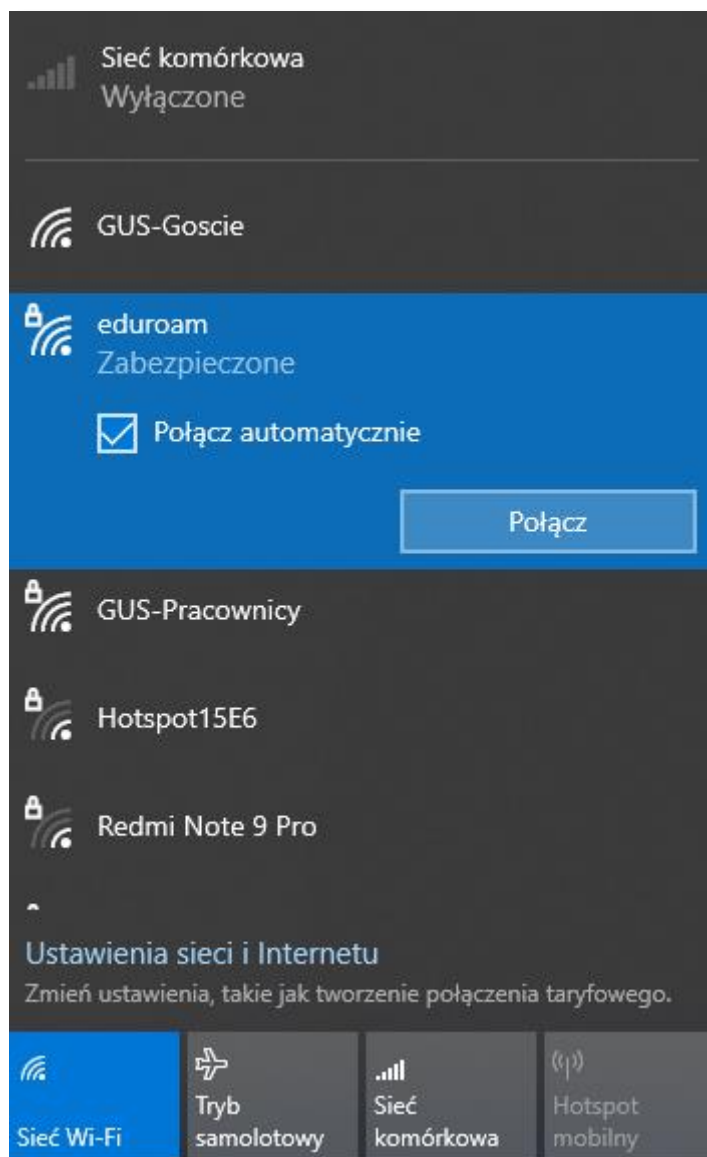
Sieć komórkowa
Wyłączone

GUS-Goscie

eduroam
Zabezpieczone

Połącz automatycznie

Połącz

GUS-Pracownicy

Hotspot15E6

Redmi Note 9 Pro

Ustawienia sieci i Internetu
Zmień ustawienia, takie jak tworzenie połączenia taryfowego.

Sieć Wi-Fi

Tryb samolotowy

Sieć komórkowa

Hotspot mobilny